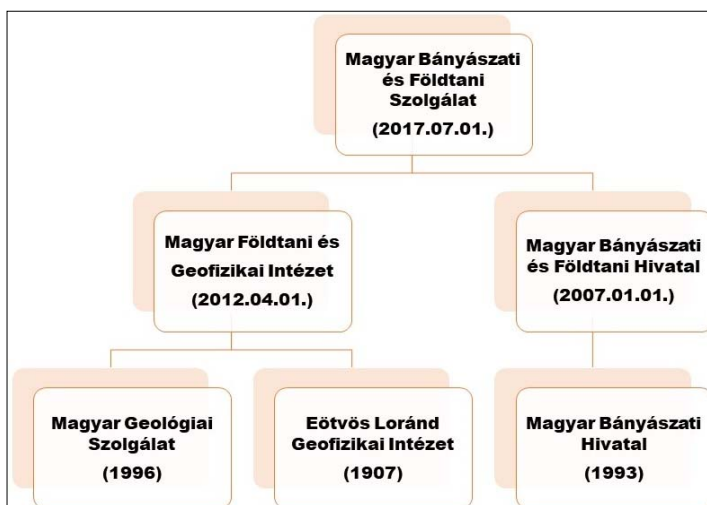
Magyar Bányászati és Földtani Szolgálat
(2017.07.01.)

Magyar Földtani és Geofizikai Intézet
(2012.04.01.)

Magyar Bányászati és Földtani Hivatal
(2007.01.01.)

Magyar Geológiai Szolgálat
(1996)

Eötvös Loránd Geofizikai Intézet
(1907)

Magyar Bányászati Hivatal
(1993)